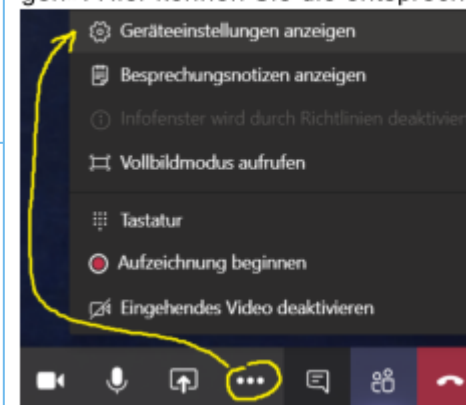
gen". Hier können Sie die entsprech

Geräteeinstellungen anzeigen

Besprechungsnotizen anzeigen

Infofenster wird durch Richtlinien deaktivier

Vollbildmodus aufrufen

Tastatur

Aufzeichnung beginnen

Eingehendes Video deaktivieren

•••